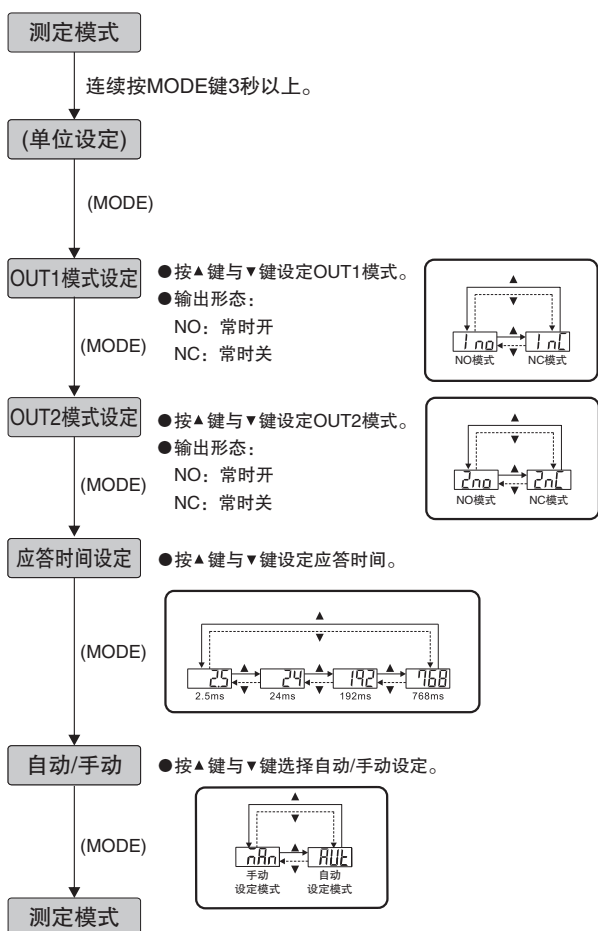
测定模式

连续按MODE键3秒以上。

(单位设定)

(MODE)

OUT1模式设定

●按▲键与▼键设定OUT1模式。
●输出形态：
NO：常时开
NC：常时关

(MODE)

▲
▼
1no
1nC
NO模式
NC模式

OUT2模式设定

●按▲键与▼键设定OUT2模式。
●输出形态：
NO：常时开
NC：常时关

(MODE)

▲
▼
2no
2nC
NO模式
NC模式

应答时间设定

●按▲键与▼键设定应答时间。

(MODE)

▲
▼
25
24
192
768
2.5ms
24ms
192ms
768ms

自动/手动

●按▲键与▼键选择自动/手动设定。

(MODE)

▲
▼
nAn
AUt
手动设定模式
自动设定模式

测定模式